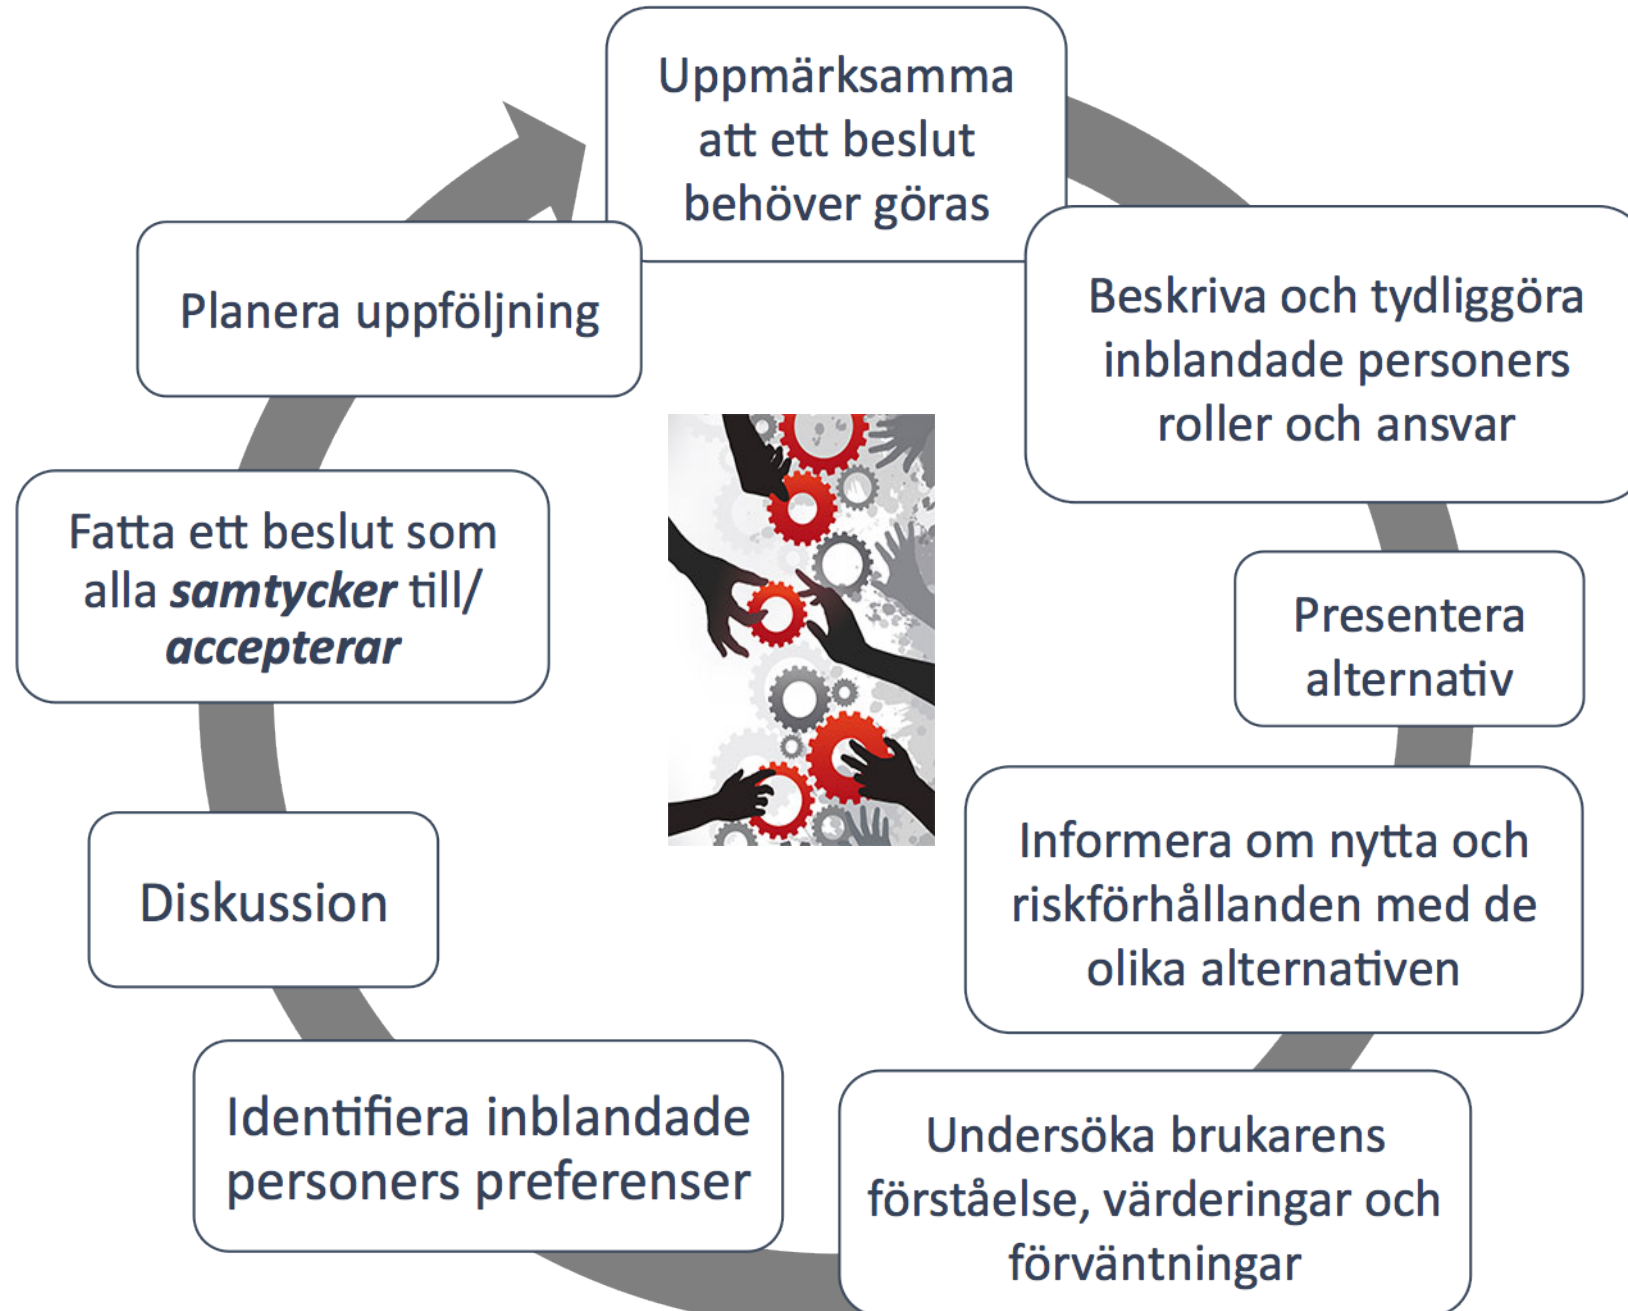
Uppmärksamma att ett beslut behöver göras

Beskriva och tydliggöra inblandade personers roller och ansvar

Presentera alternativ

Informera om nytta och riskförhållanden med de olika alternativen

Undersöka brukarens förståelse, värderingar och förväntningar

Identifiera inblandade personers preferenser

Diskussion

Fatta ett beslut som alla ***samtycker*** till/ ***accepterar***

Planera uppföljning